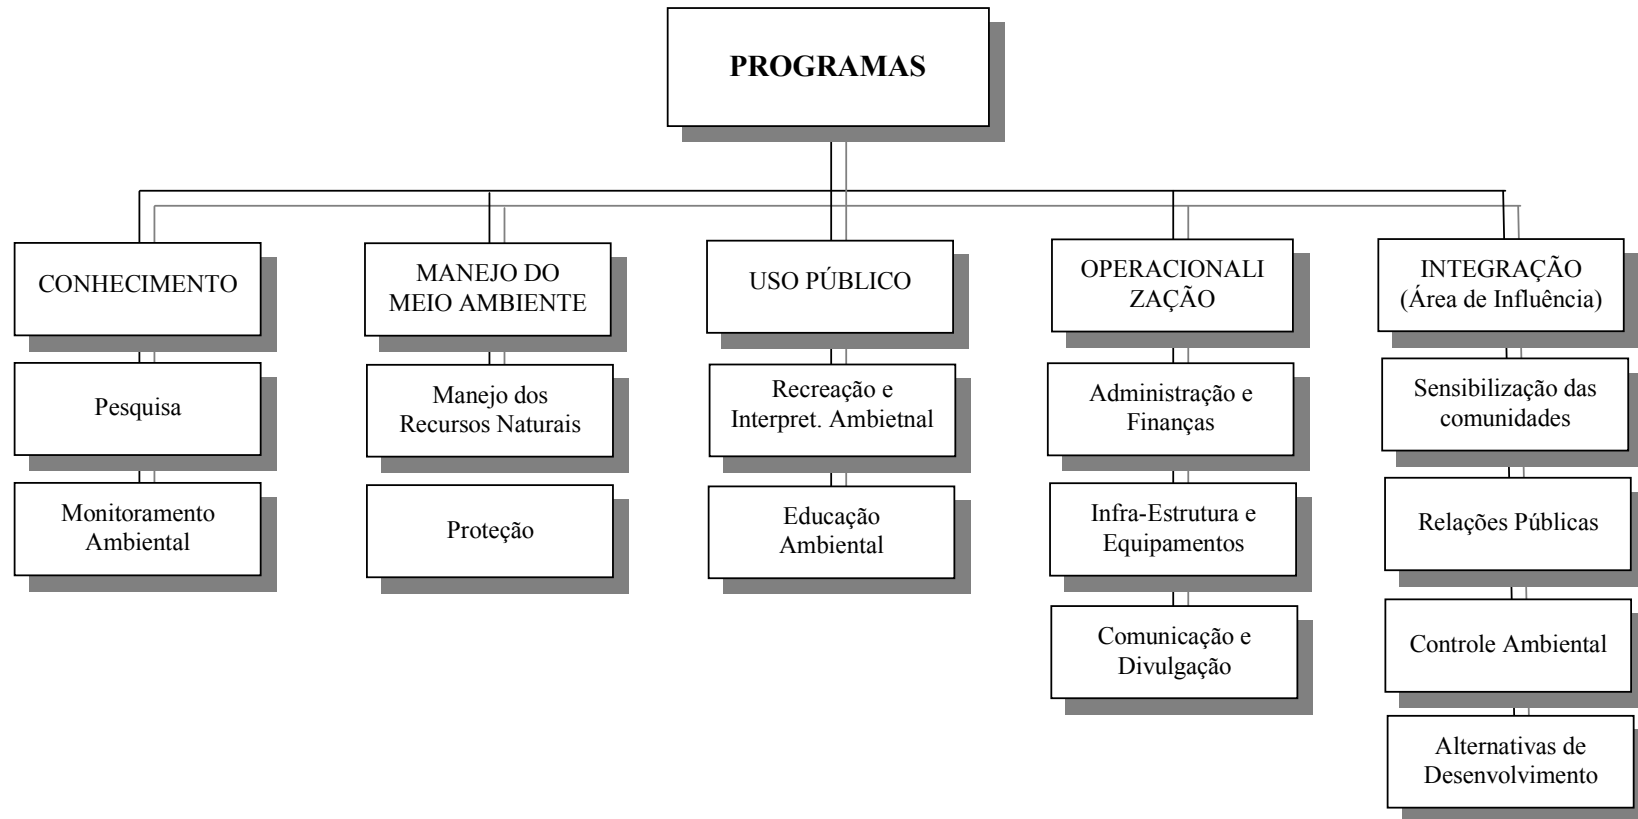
PROGRAMAS

CONHECIMENTO

Pesquisa

Monitoramento Ambiental

MANEJO DO MEIO AMBIENTE

Manejo dos Recursos Naturais

Proteção

USO PÚBLICO

Recreação e Interpret. Ambietnal

Educação Ambiental

OPERACIONALI ZAÇÃO

Administração e Finanças

Infra-Estrutura e Equipamentos

Comunicação e Divulgação

INTEGRAÇÃO (Área de Influência)

Sensibilização das comunidades

Relações Públicas

Controle Ambiental

Alternativas de Desenvolvimento